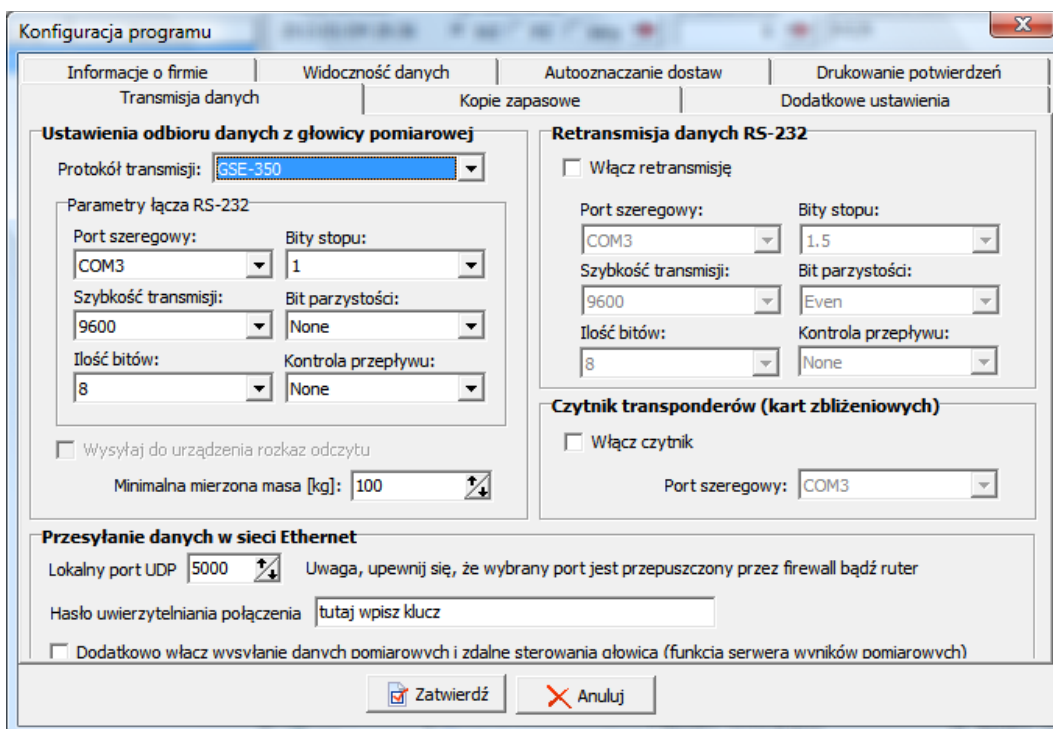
Konfiguracja programu

Informacje o firmie | Widoczność danych | Autooznaczanie dostaw | Drukowanie potwierdzeń
Transmisja danych | Kopie zapasowe | Dodatkowe ustawienia

Ustawienia odbioru danych z głowicy pomiarowej
Protokół transmisji: GSE-350

Parametry łącza RS-232
Port szeregowy: COM3
Bity stopu: 1
Szybkość transmisji: 9600
Bit parzystości: None
Ilość bitów: 8
Kontrola przepływu: None

Wysyłaj do urządzenia rozkaz odczytu
Minimalna mierzona masa [kg]: 100

Retransmisja danych RS-232
Włącz retransmisję
Port szeregowy: COM3
Bity stopu: 1.5
Szybkość transmisji: 9600
Bit parzystości: Even
Ilość bitów: 8
Kontrola przepływu: None

Czytnik transponderów (kart zbliżeniowych)
Włącz czytnik
Port szeregowy: COM3

Przesyłanie danych w sieci Ethernet
Lokalny port UDP 5000 Uwaga, upewnij się, że wybrany port jest przepuszczony przez firewall bądź ruter
Hasło uwierzytelniania połączenia tutaj wpisz klucz
Dodatkowo włącz wysyłanie danych pomiarowych i zdalne sterowania głowicą (funkcja serwera wyników pomiarowych)

Zatwierdź
Anuluj